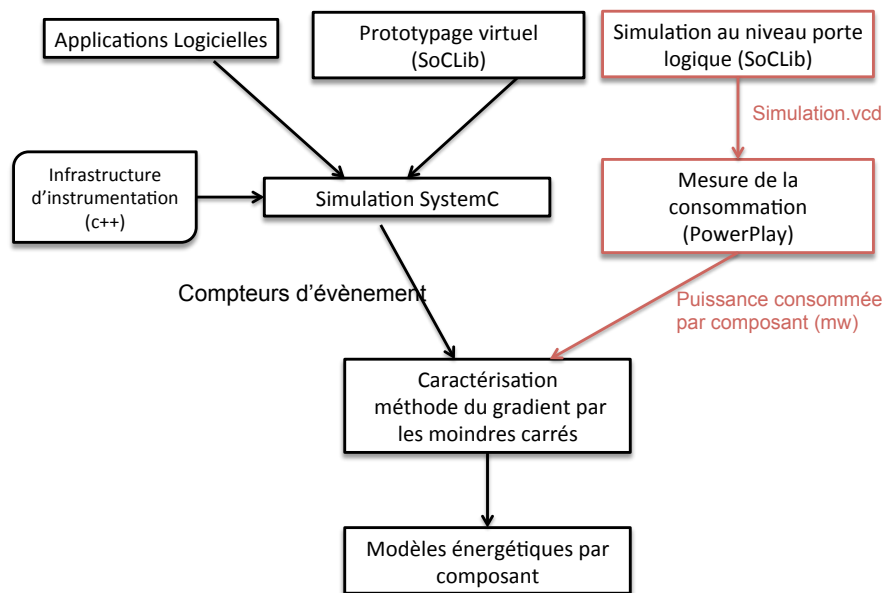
Applications Logicielles

Prototypage virtuel (SoCLib)

Simulation au niveau porte logique (SoCLib)

Simulation.vcd

Infrastructure d'instrumentation (c++)

Simulation SystemC

Mesure de la consommation (PowerPlay)

Compteurs d'évènement

Puissance consommée par composant (mw)

Caractérisation méthode du gradient par les moindres carrés

Modèles énergétiques par composant